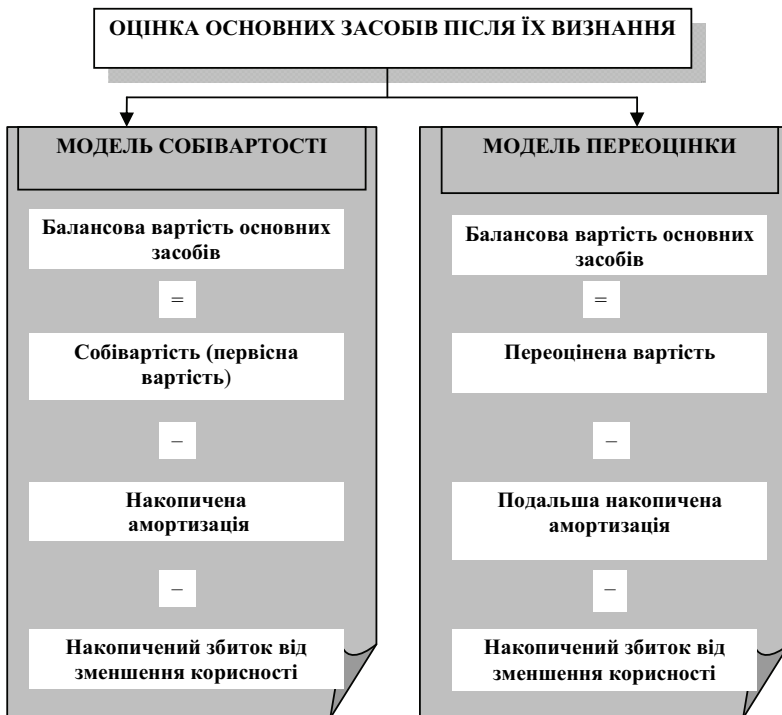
ОЦІНКА ОСНОВНИХ ЗАСОБІВ ПІСЛЯ ЇХ ВИЗНАННЯ

МОДЕЛЬ СОБІВАРТОСТІ

Балансова вартість основних засобів

=

Собівартість (первісна вартість)

–

Накопичена амортизація

–

Накопичений збиток від зменшення корисності

МОДЕЛЬ ПЕРЕОЦІНКИ

Балансова вартість основних засобів

=

Переоцінена вартість

–

Подальша накопичена амортизація

–

Накопичений збиток від зменшення корисності